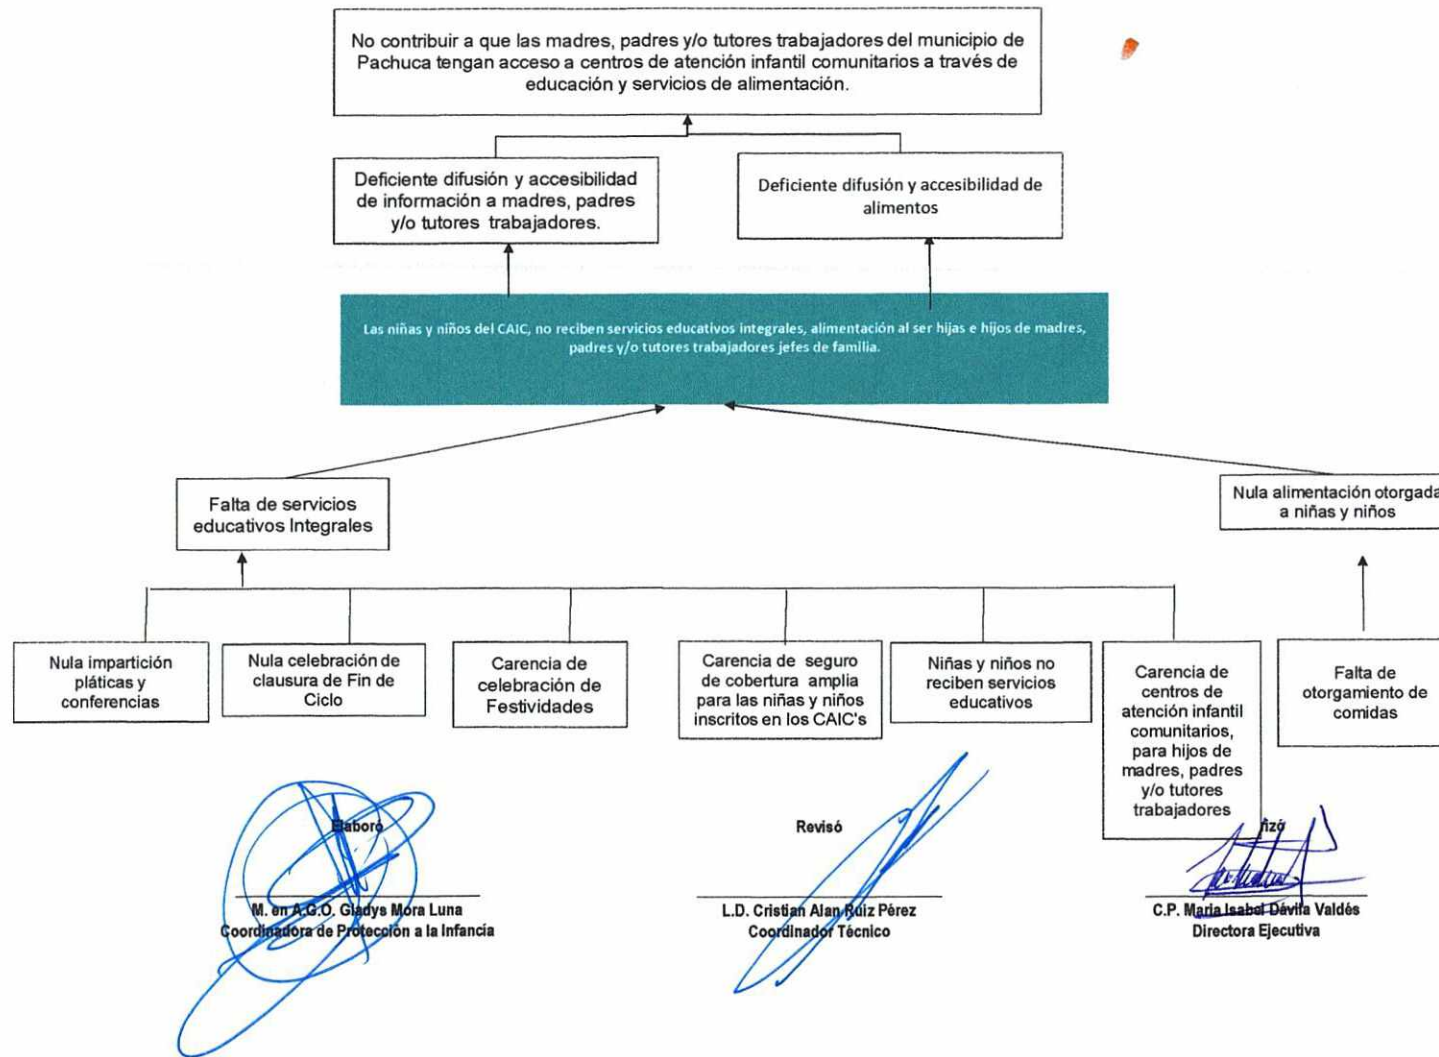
No contribuir a que las madres, padres y/o tutores trabajadores del municipio de Pachuca tengan acceso a centros de atención infantil comunitarios a través de educación y servicios de alimentación.

Deficiente difusión y accesibilidad de información a madres, padres y/o tutores trabajadores.

Deficiente difusión y accesibilidad de alimentos

Las niñas y niños del CAIC, no reciben servicios educativos integrales, alimentación al ser hijas e hijos de madres, padres y/o tutores trabajadores jefes de familia.

Falta de servicios educativos Integrales

Nula alimentación otorgada a niñas y niños

Nula impartición pláticas y conferencias

Nula celebración de clausura de Fin de Ciclo

Carencia de celebración de Festividades

Carencia de seguro de cobertura amplia para las niñas y niños inscritos en los CAIC's

Niñas y niños no reciben servicios educativos

Carencia de centros de atención infantil comunitarios, para hijos de madres, padres y/o tutores trabajadores

Falta de otorgamiento de comidas

Elaboró
M. en A.G.O. Gladys Mora Luna
Coordinadora de Protección a la Infancia

Revisó
L.D. Cristian Alan Ruiz Pérez
Coordinador Técnico

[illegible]izó
C.P. María Isabel Dávila Valdés
Directora Ejecutiva